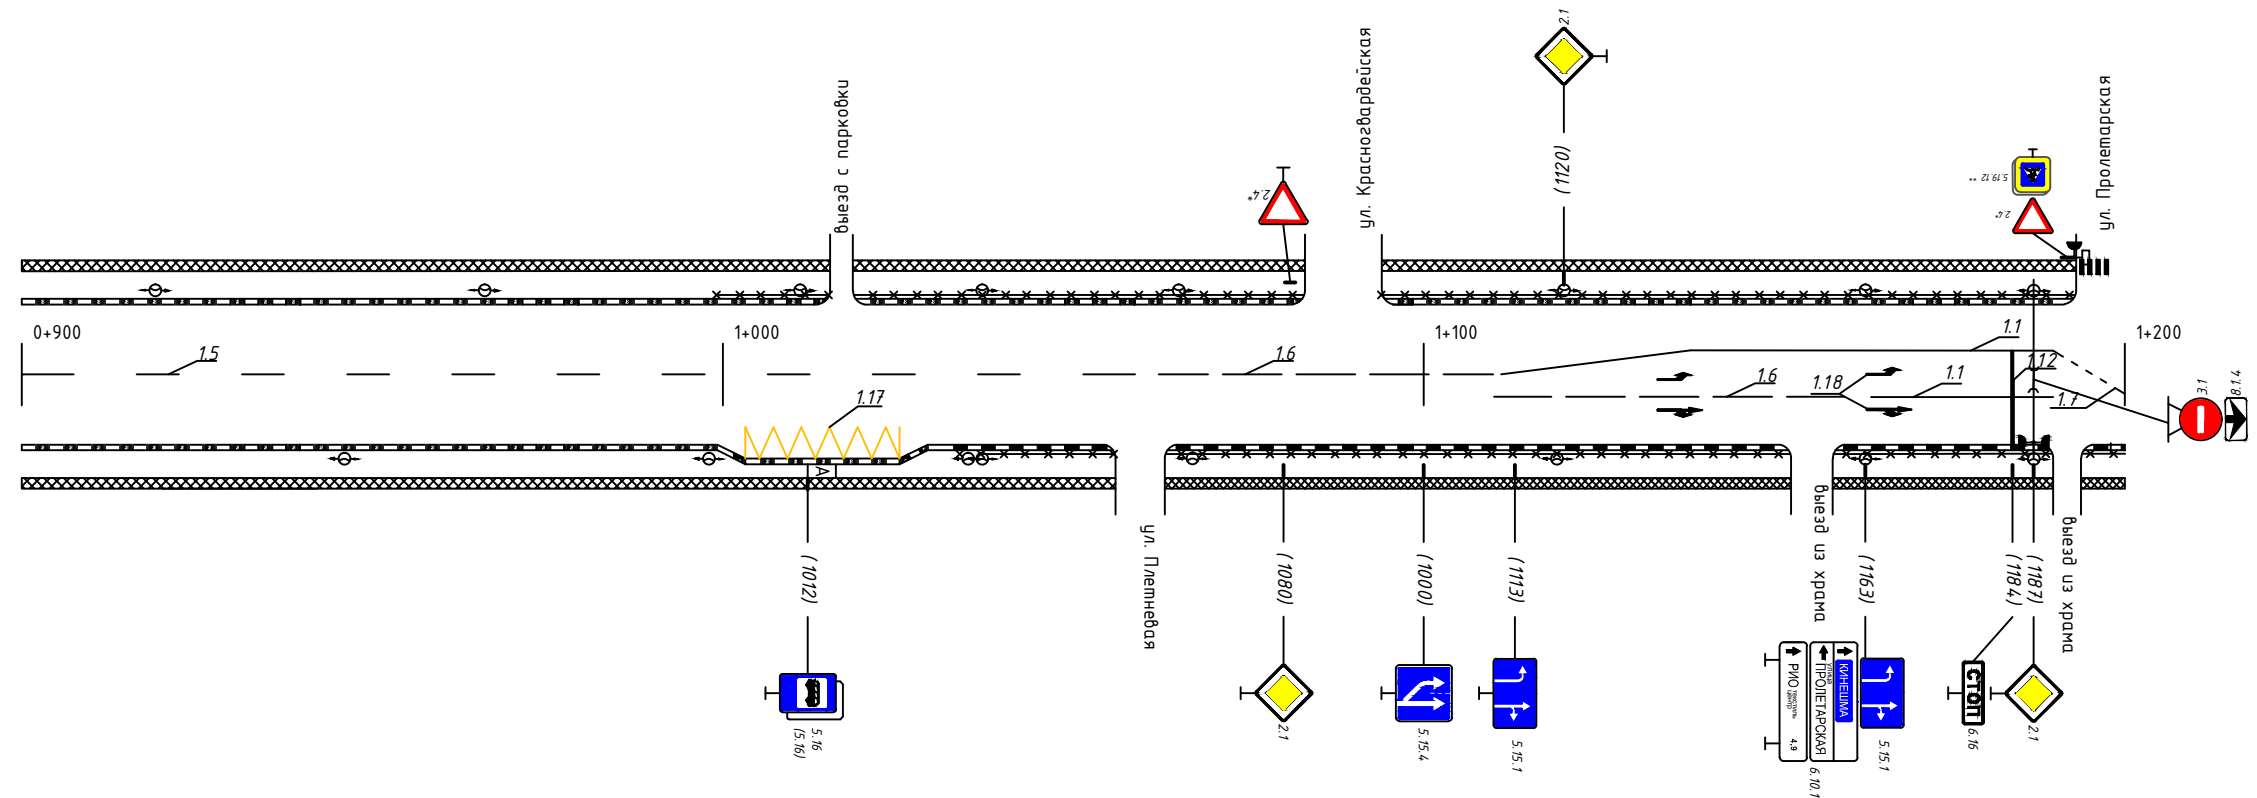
выезд с парковки
ул. Красногвардейская
2.1
(1120)
2.4*
5.19.12 **
2.4
ул. Пролетарская
0+900
1+000
1+100
1+200
1.5
1.6
1.1
1.12
1.6
1.18
1.1
1.7
1.17
3.1
8.1.4
(1012)
5.16
(5.16)
ул. Плетнёвая
(1080)
2.1
(1000)
5.15.4
(1113)
5.15.1
выезд из храма
(1163)
РИО
4.9
ПРОЛЕТАРСКАЯ
КИНЕШМА
6.10.1
5.15.1
(1184)
(1187)
СТОП
6.16
2.1
выезд из храма